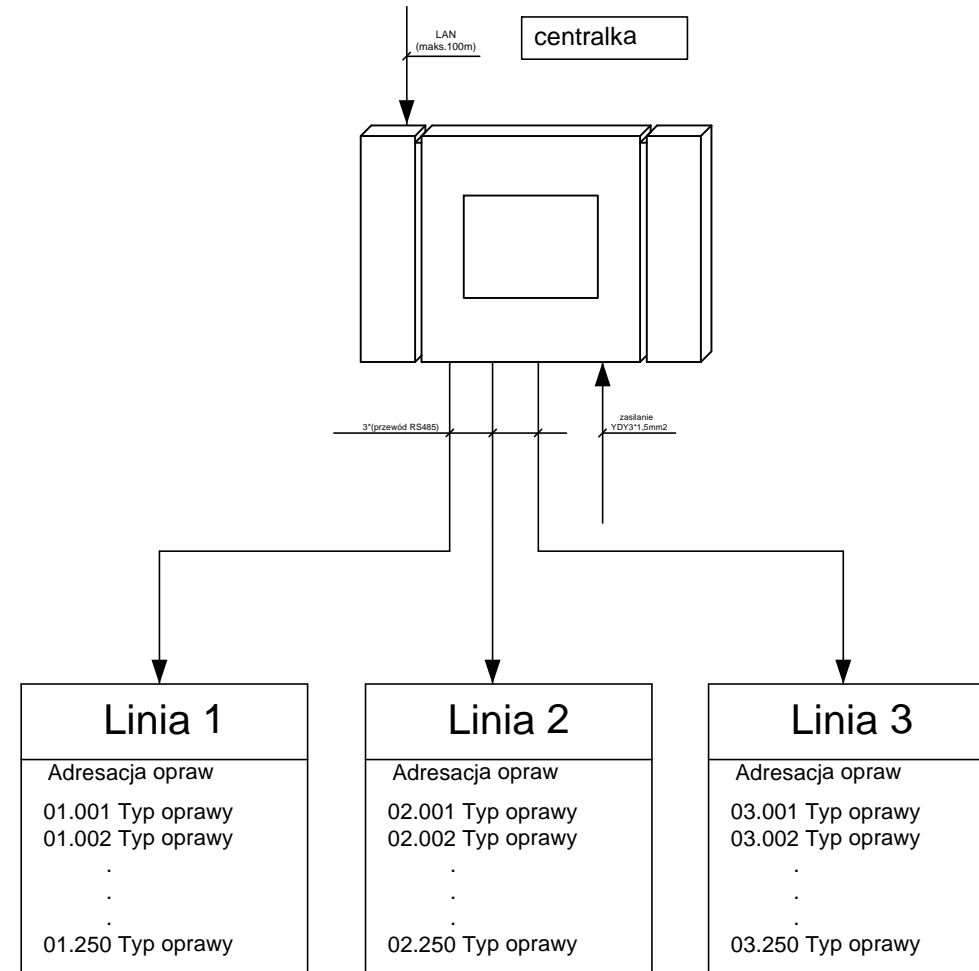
LAN
(maks.100m)

centralka

3*(przewód RS485)

zasilanie
YDY3*1,5mm2

Linia 1

Adresacja opraw

01.001 Typ oprawy
01.002 Typ oprawy
.
.
.
01.250 Typ oprawy

Linia 2

Adresacja opraw

02.001 Typ oprawy
02.002 Typ oprawy
.
.
.
02.250 Typ oprawy

Linia 3

Adresacja opraw

03.001 Typ oprawy
03.002 Typ oprawy
.
.
.
03.250 Typ oprawy